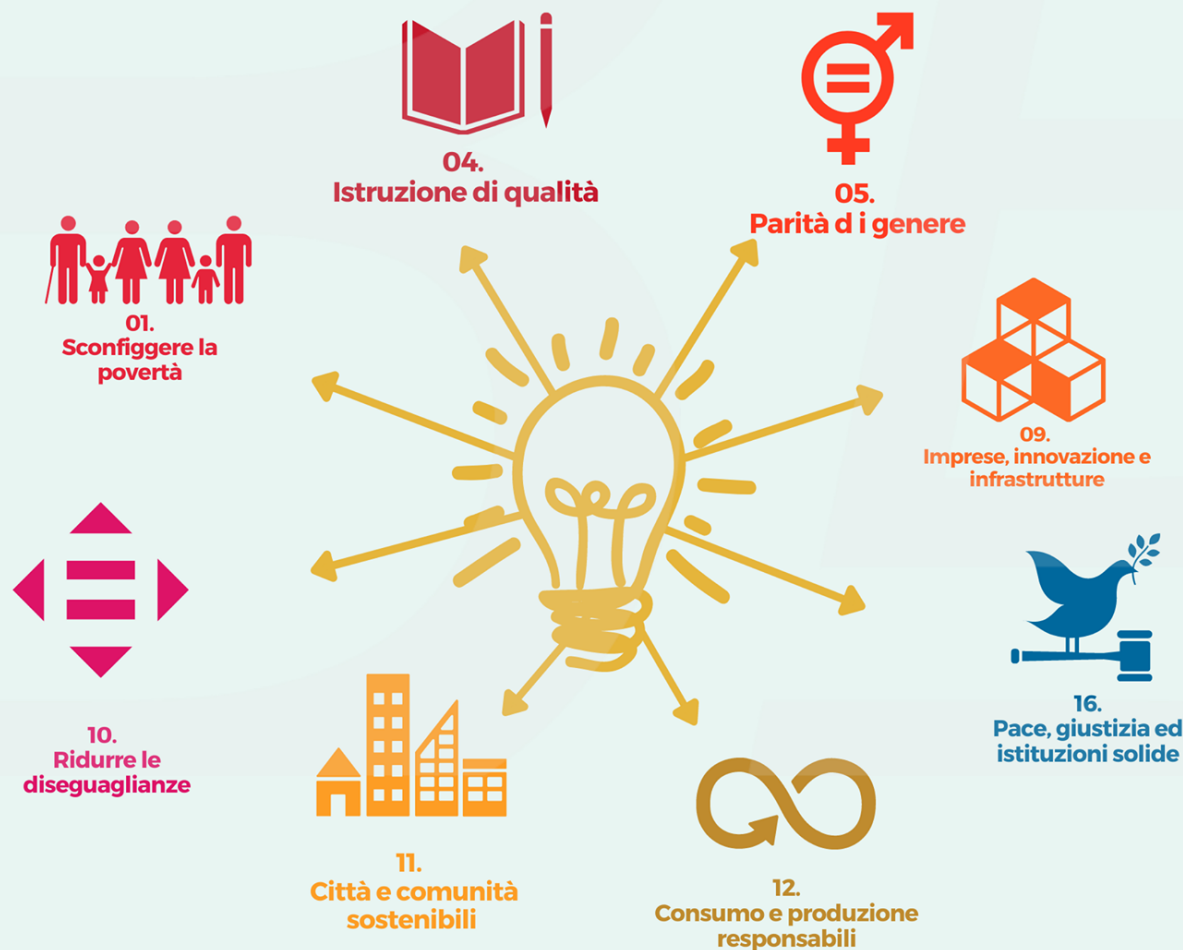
04.
Istruzione di qualità

05.
Parità d i genere

01.
Sconfiggere la povertà

09.
Imprese, innovazione e infrastrutture

10.
Ridurre le diseguaglianze

16.
Pace, giustizia ed istituzioni solide

11.
Città e comunità sostenibili

12.
Consumo e produzione responsabili